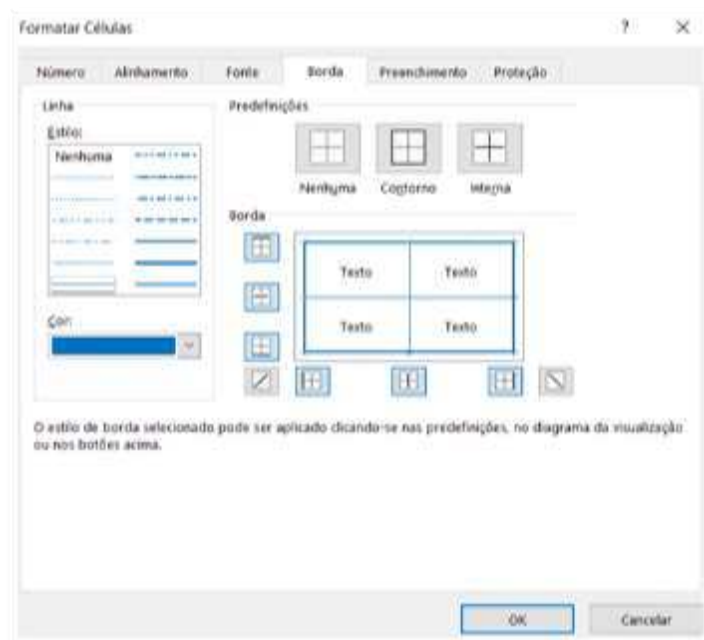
Formatar Células

?

Número Alinhamento Fonte Borda Preenchimento Proteção

Linha

Estilo:

Nenhuma

Cor:

Predefinições

Nenhuma Contorno Interna

Borda

Texto Texto

Texto Texto

O estilo de borda selecionado pode ser aplicado clicando-se nas predefinições, no diagrama da visualização ou nos botões acima.

OK Cancelar